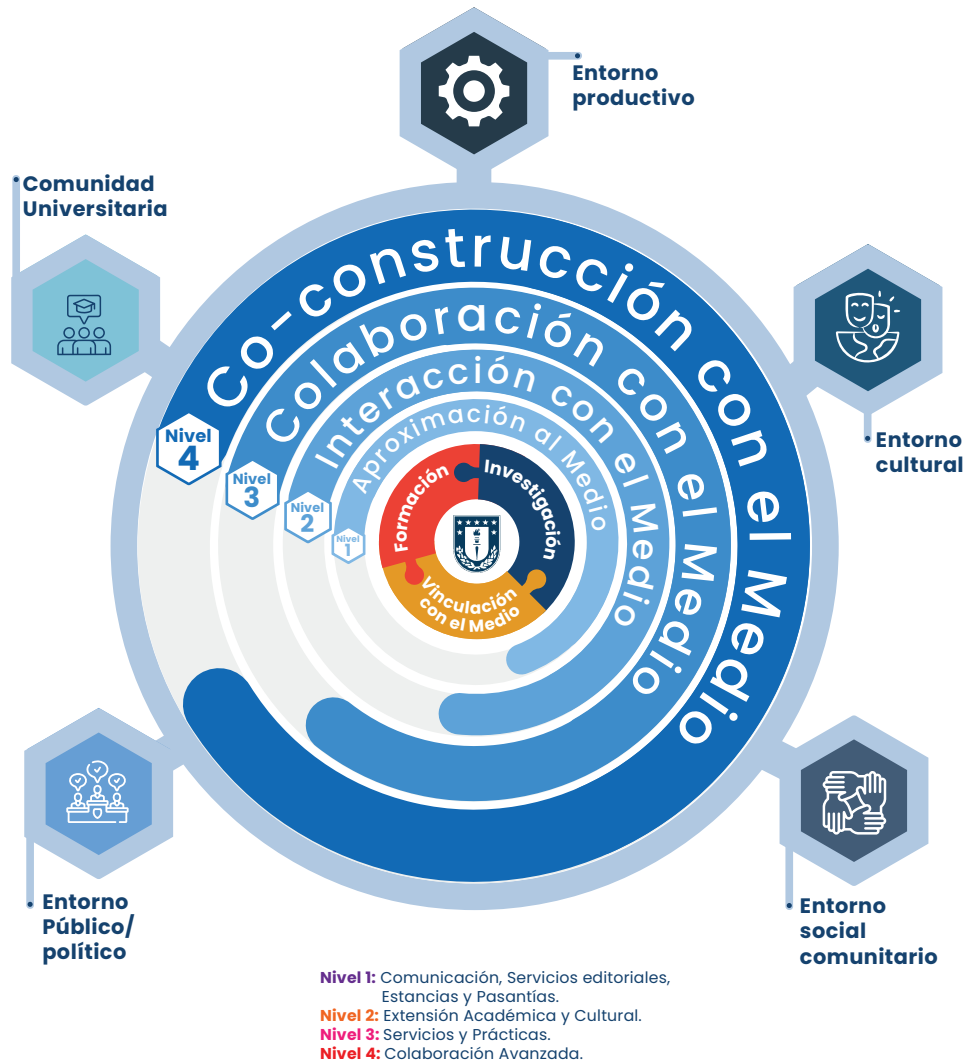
Entorno productivo

Comunidad Universitaria

Entorno cultural

Co-construcción con el Medio

Colaboración con el Medio

Interacción con el Medio

Aproximación al Medio

Nivel 4

Nivel 3

Nivel 2

Nivel 1

Formación

Investigación

Vinculación con el Medio

Entorno Público/ político

Entorno social comunitario

Nivel 1: Comunicación, Servicios editoriales, Estancias y Pasantías.
Nivel 2: Extensión Académica y Cultural.
Nivel 3: Servicios y Prácticas.
Nivel 4: Colaboración Avanzada.